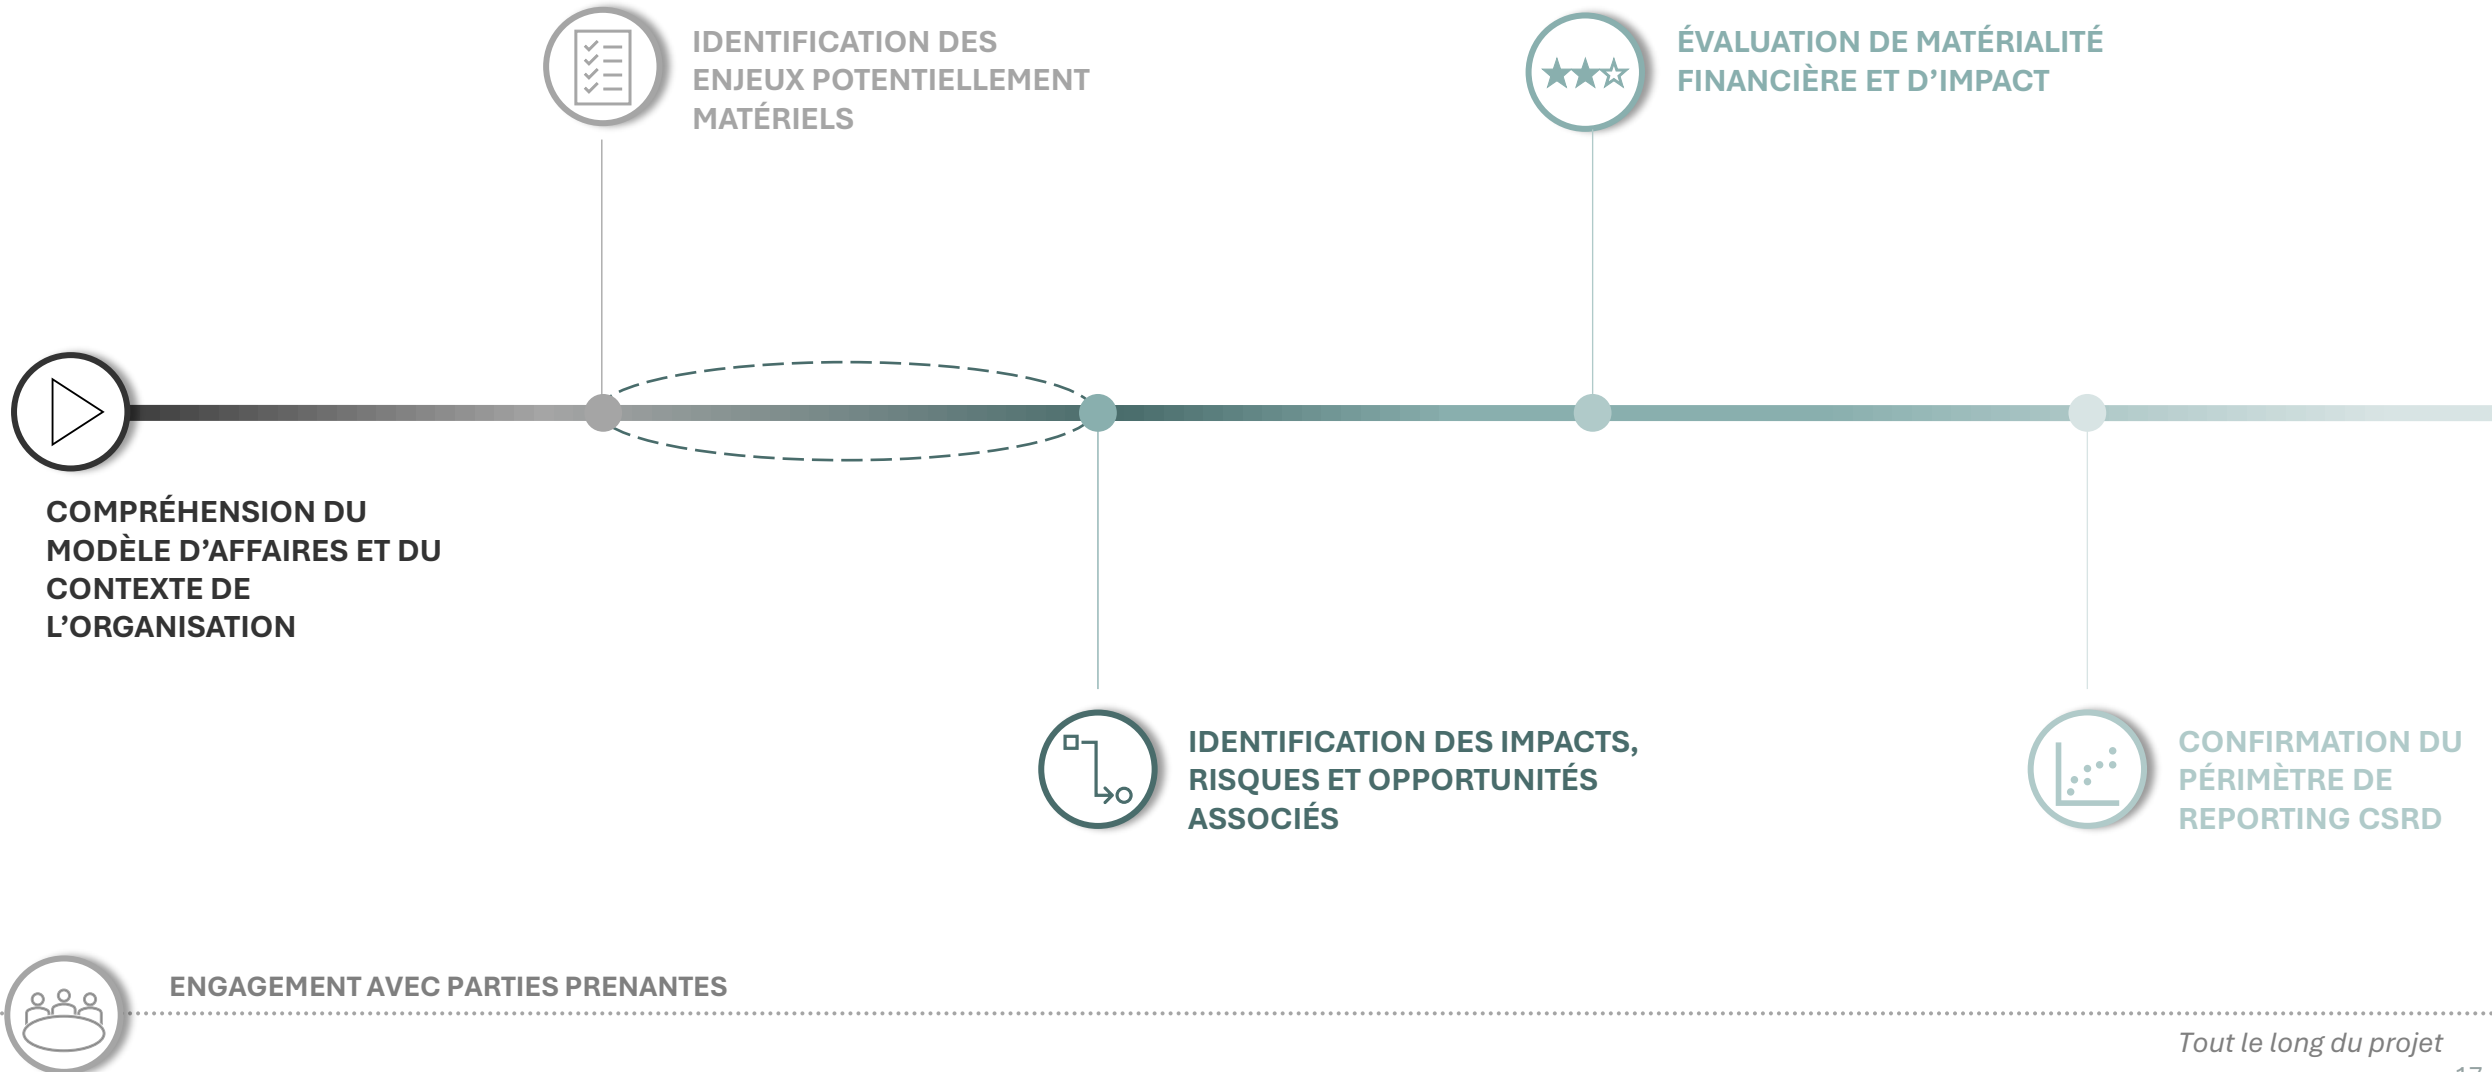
IDENTIFICATION DES ENJEUX POTENTIELLEMENT MATÉRIELS

ÉVALUATION DE MATÉRIALITÉ FINANCIÈRE ET D'IMPACT

COMPRÉHENSION DU MODÈLE D'AFFAIRES ET DU CONTEXTE DE L'ORGANISATION

IDENTIFICATION DES IMPACTS, RISQUES ET OPPORTUNITÉS ASSOCIÉS

CONFIRMATION DU PÉRIMÈTRE DE REPORTING CSRD

ENGAGEMENT AVEC PARTIES PRENANTES

Tout le long du projet

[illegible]